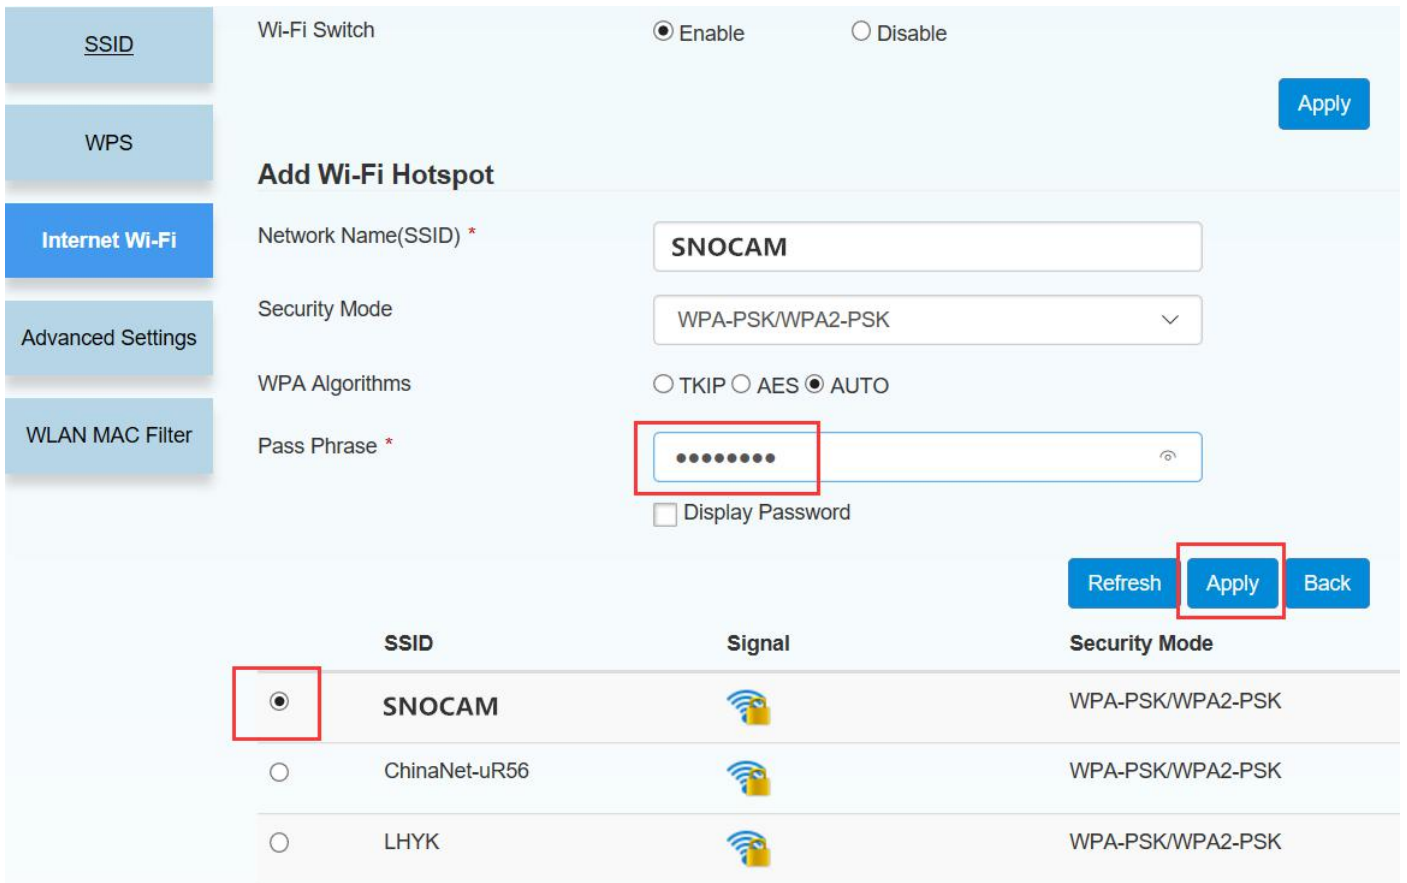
SSID

WPS

Internet Wi-Fi

Advanced Settings

WLAN MAC Filter

Wi-Fi Switch ◉ Enable ○ Disable

Apply

Add Wi-Fi Hotspot

Network Name(SSID) * SNOCAM

Security Mode WPA-PSK/WPA2-PSK

WPA Algorithms ○ TKIP ○ AES ◉ AUTO

Pass Phrase * ••••••••

Display Password

Refresh Apply Back

| | SSID | Signal | Security Mode |
|---|---|---|---|
| ◉ | SNOCAM | | WPA-PSK/WPA2-PSK |
| ○ | ChinaNet-uR56 | | WPA-PSK/WPA2-PSK |
| ○ | LHYK | | WPA-PSK/WPA2-PSK |